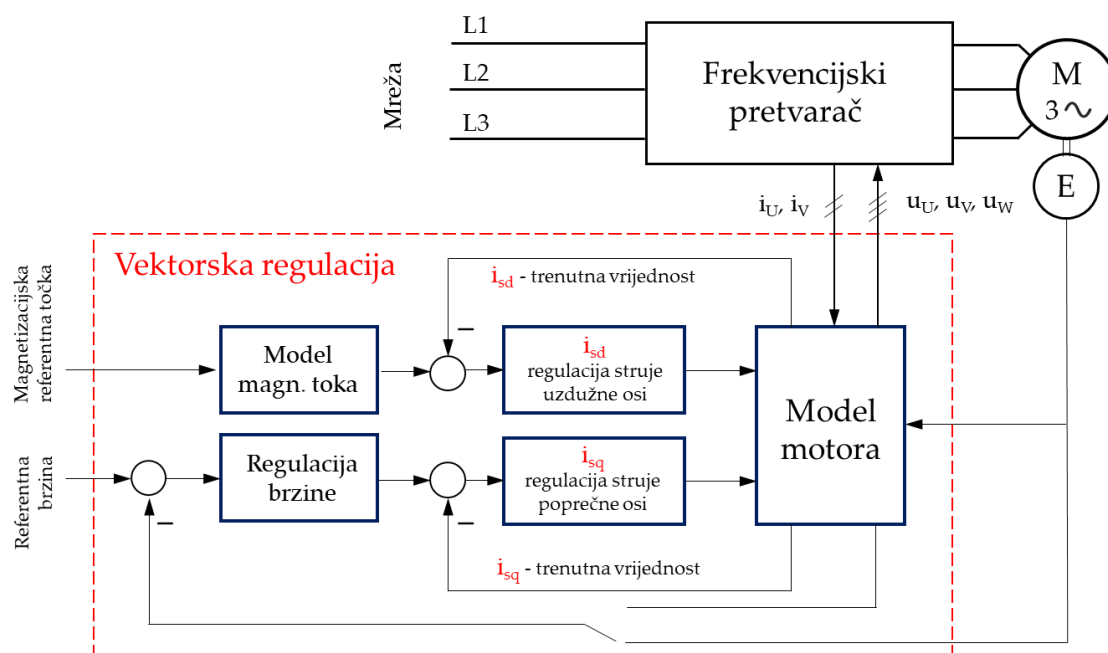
Mreža

L1

L2

L3

Frekvencijski pretvarač

M
3 ~

E

$i_U$, $i_V$

$u_U$, $u_V$, $u_W$

Vektorska regulacija

$i_{sd}$ - trenutna vrijednost

Magnetizacijska referentna točka

Model magn. toka

–

$i_{sd}$
regulacija struje uzdužne osi

Model motora

Referentna brzina

Regulacija brzine

–

$i_{sq}$
regulacija struje poprečne osi

–

$i_{sq}$ - trenutna vrijednost